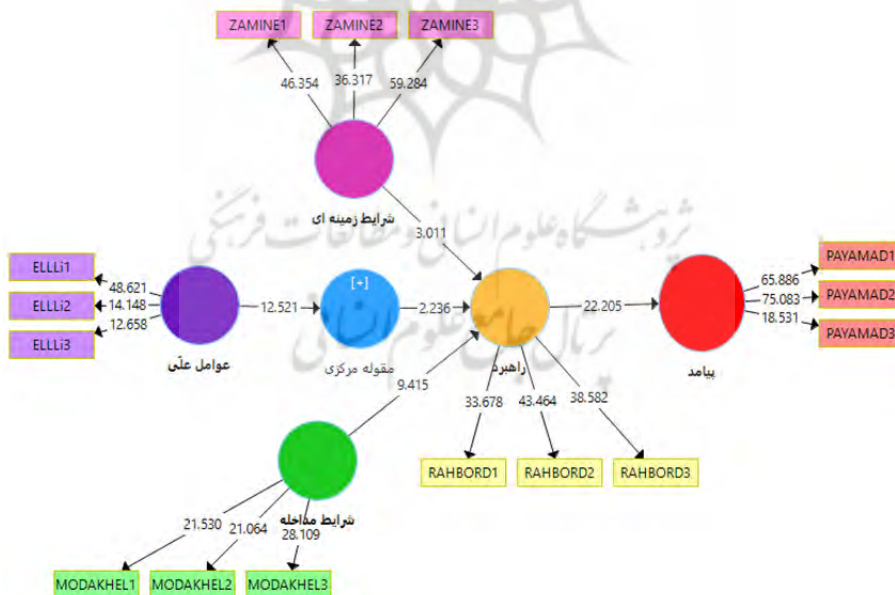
ZAMINE1
ZAMINE2
ZAMINE3
46.354
36.317
59.284
شرایط زمینه ای
3.011
ELLLi1
ELLLi2
ELLLi3
48.621
14.148
12.658
عوامل علّی
12.521
[+]
مقوله مرکزی
2.236
راهبرد
22.205
پیامد
PAYAMAD1
PAYAMAD2
PAYAMAD3
65.886
75.083
18.531
9.415
33.678
43.464
38.582
RAHBORD1
RAHBORD2
RAHBORD3
شرایط مداخله
21.530
21.064
28.109
MODAKHEL1
MODAKHEL2
MODAKHEL3